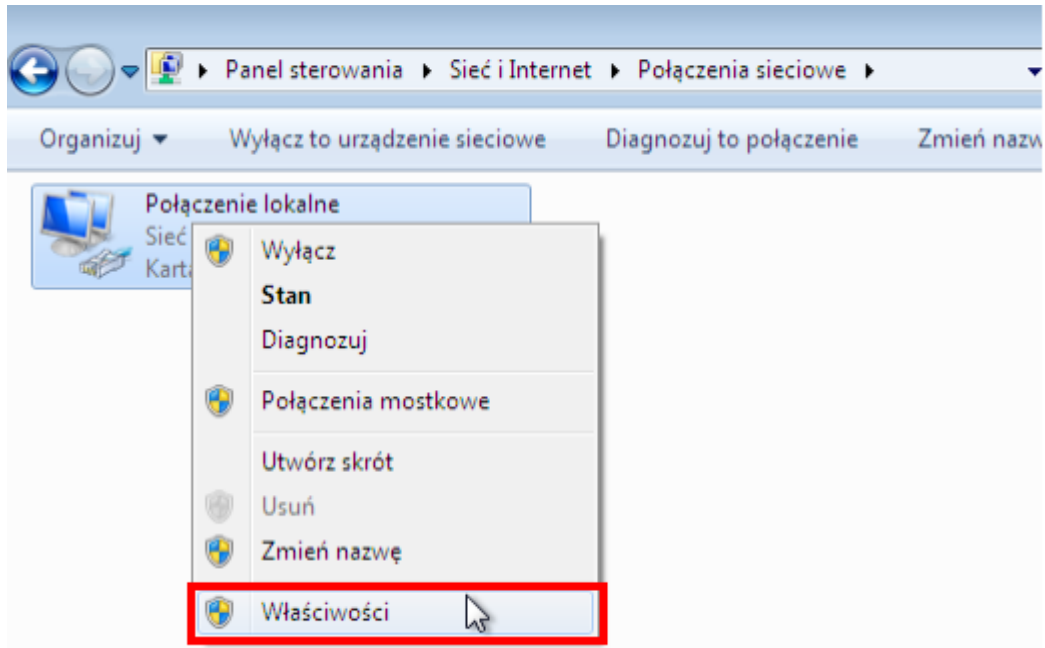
▸ Panel sterowania ▸ Sieć i Internet ▸ Połączenia sieciowe ▸

Organizuj ▾ Wyłącz to urządzenie sieciowe Diagnozuj to połączenie Zmień nazw

Połączenie lokalne
Sieć
Karta

Wyłącz
Stan
Diagnozuj
Połączenia mostkowe
Utwórz skrót
Usuń
Zmień nazwę
Właściwości